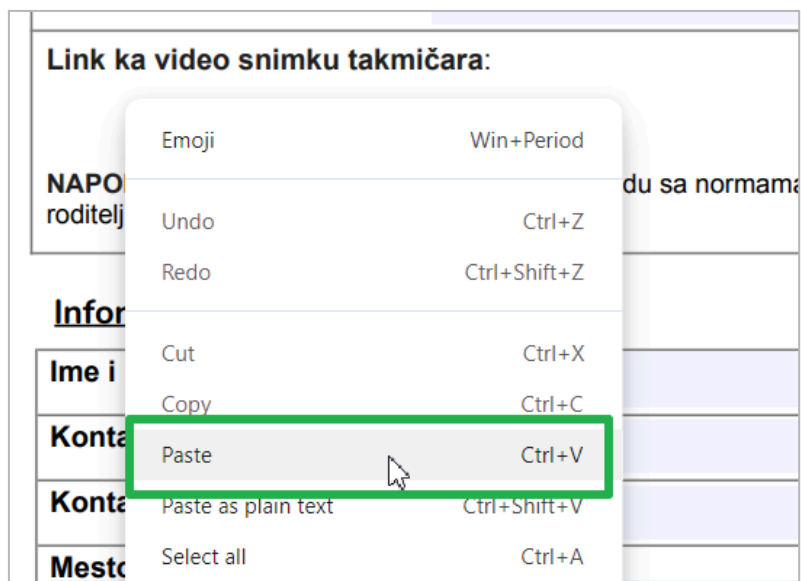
Link ka video snimku takmičara:

NAPO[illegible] du sa normama roditelj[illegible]

Emoji Win+Period

Undo Ctrl+Z

Redo Ctrl+Shift+Z

Cut Ctrl+X

Copy Ctrl+C

Paste Ctrl+V

Paste as plain text Ctrl+Shift+V

Select all Ctrl+A

Infor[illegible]

Ime i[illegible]

Konta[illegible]

Konta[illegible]

Mesto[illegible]